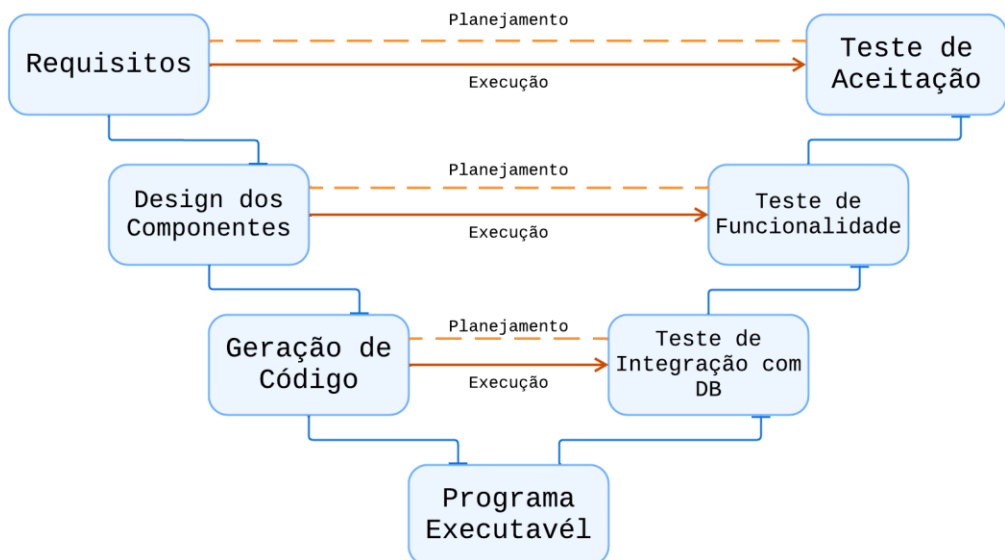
Requisitos

Planejamento

Execução

Teste de Aceitação

Design dos Componentes

Planejamento

Execução

Teste de Funcionalidade

Geração de Código

Planejamento

Execução

Teste de Integração com DB

Programa Executavél